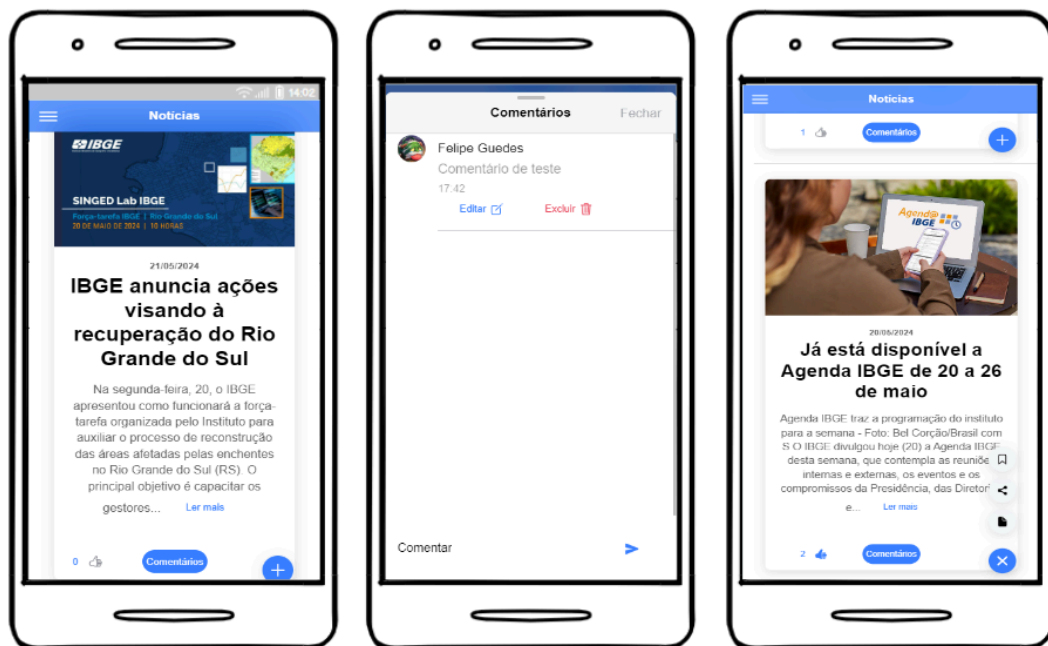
14:02

Notícias

IBGE

SINGED Lab IBGE

Força-tarefa IBGE | Rio Grande do Sul

20 DE MAIO DE 2024 | 10 HORAS

21/05/2024

IBGE anuncia ações visando à recuperação do Rio Grande do Sul

Na segunda-feira, 20, o IBGE apresentou como funcionará a força-tarefa organizada pelo Instituto para auxiliar o processo de reconstrução das áreas afetadas pelas enchentes no Rio Grande do Sul (RS). O principal objetivo é capacitar os gestores... Ler mais

0

Comentários

Comentários

Fechar

Felipe Guedes

Comentário de teste

17:42

Editar

Excluir

Comentar

Notícias

1

Comentários

Agenda IBGE

20/06/2024

Já está disponível a Agenda IBGE de 20 a 26 de maio

Agenda IBGE traz a programação do instituto para a semana - Foto: Bel Corção/Brasil com S O IBGE divulgou hoje (20) a Agenda IBGE desta semana, que contempla as reuniõ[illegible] internas e externas, os eventos e os compromissos da Presidência, das Diretori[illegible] e... Ler mais

2

Comentários